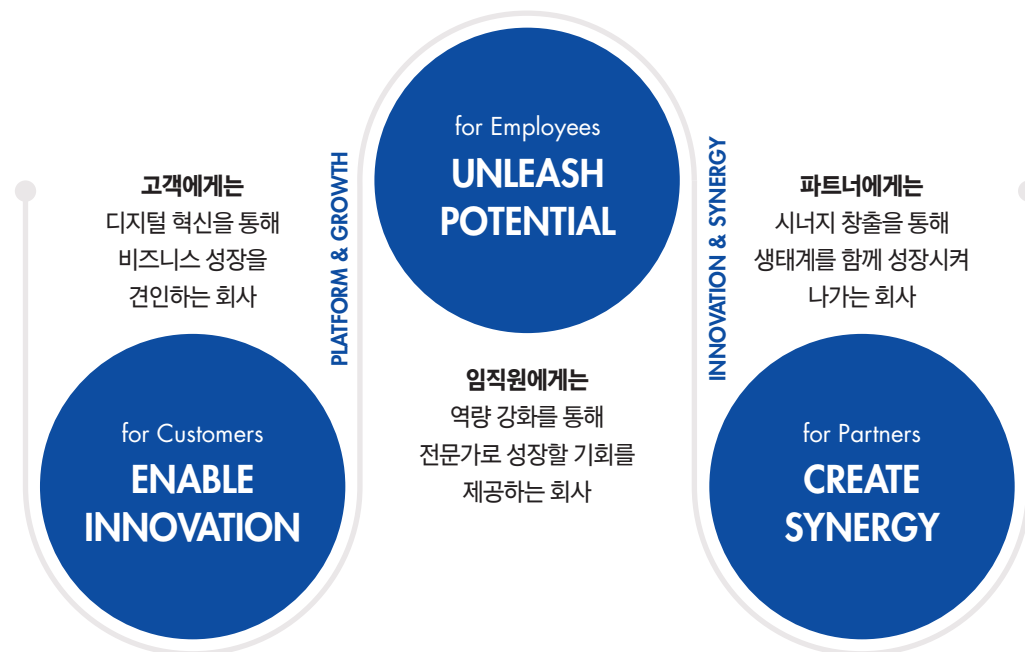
고객에게는
디지털 혁신을 통해
비즈니스 성장을
견인하는 회사

for Customers
ENABLE INNOVATION

PLATFORM & GROWTH

for Employees
UNLEASH POTENTIAL

임직원에게는
역량 강화를 통해
전문가로 성장할 기회를
제공하는 회사

INNOVATION & SYNERGY

파트너에게는
시너지 창출을 통해
생태계를 함께 성장시켜
나가는 회사

for Partners
CREATE SYNERGY